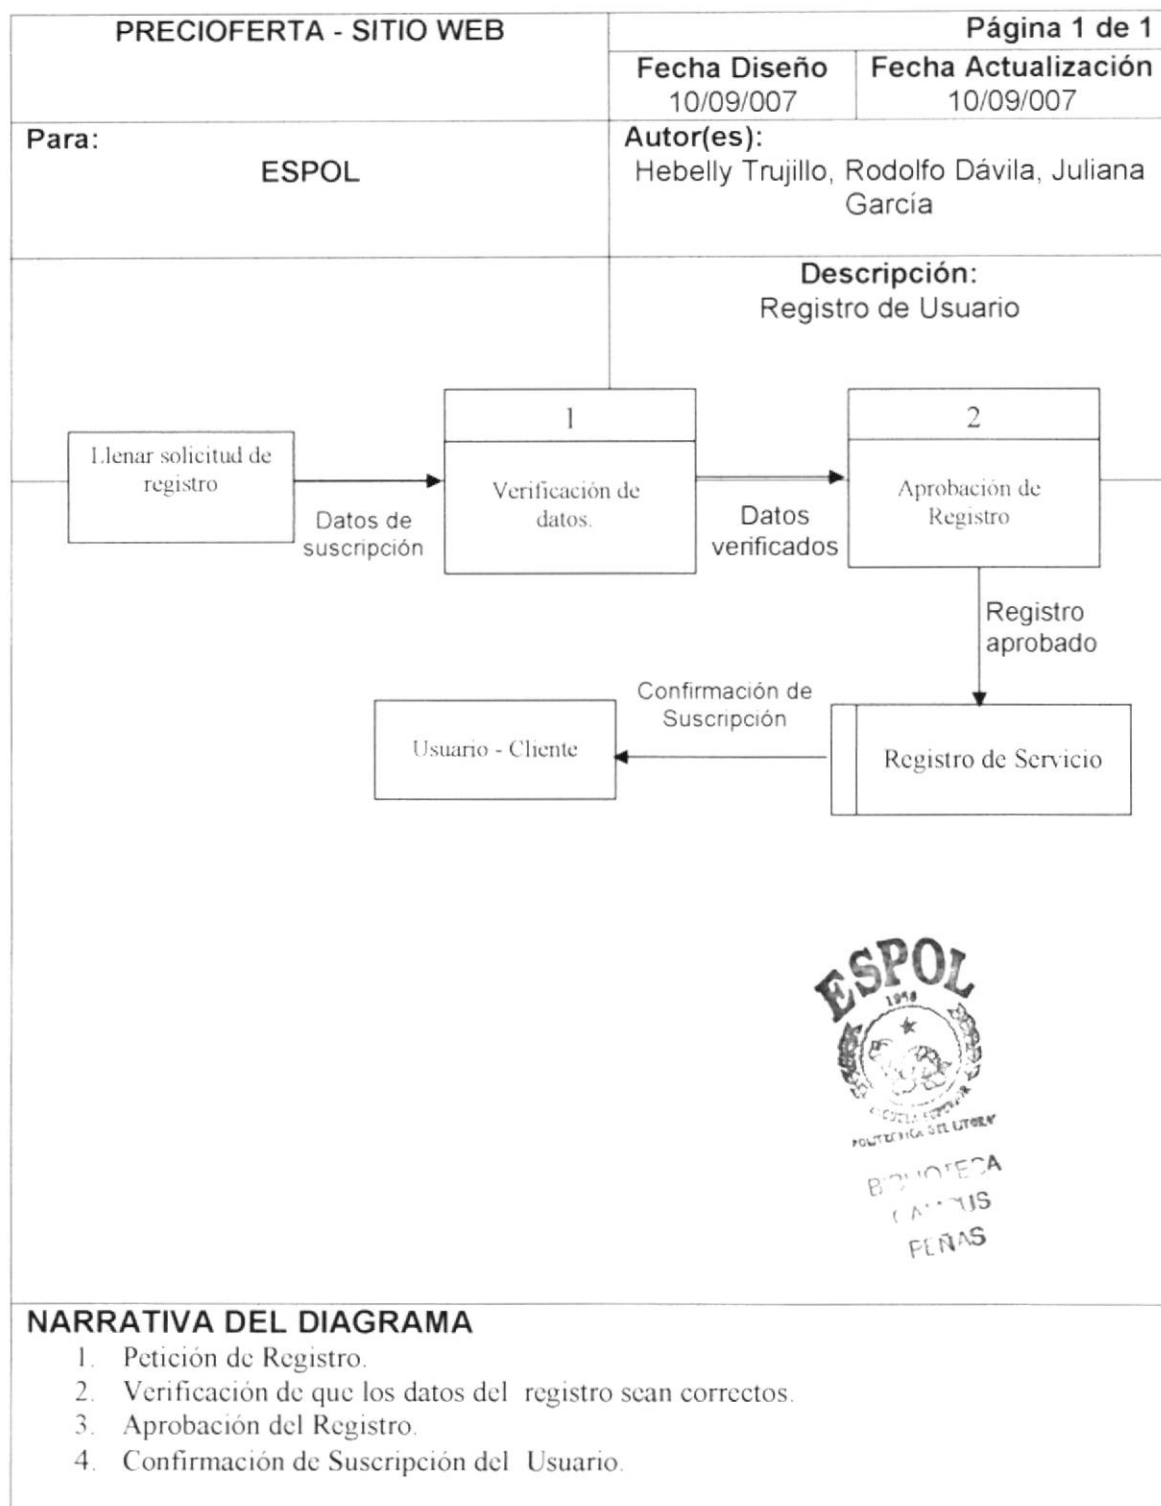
PRECIOFERTA - SITIO WEB

Página 1 de 1

| Fecha Diseño | Fecha Actualización |
|---|---|
| 10/09/007 | 10/09/007 |

Para:
ESPOL

Autor(es):
Hebelly Trujillo, Rodolfo Dávila, Juliana García

Descripción:
Registro de Usuario

Llenar solicitud de registro

Datos de suscripción

1
Verificación de datos.

Datos verificados

2
Aprobación de Registro

Registro aprobado

Registro de Servicio

Confirmación de Suscripción

Usuario - Cliente

ESPOL
1958
ESCUELA SUPERIOR POLITECNICA DEL LITORAL
BIBLIOTECA
CAMPUS
PEÑAS

NARRATIVA DEL DIAGRAMA
1. Petición de Registro.
2. Verificación de que los datos del registro sean correctos.
3. Aprobación del Registro.
4. Confirmación de Suscripción del Usuario.